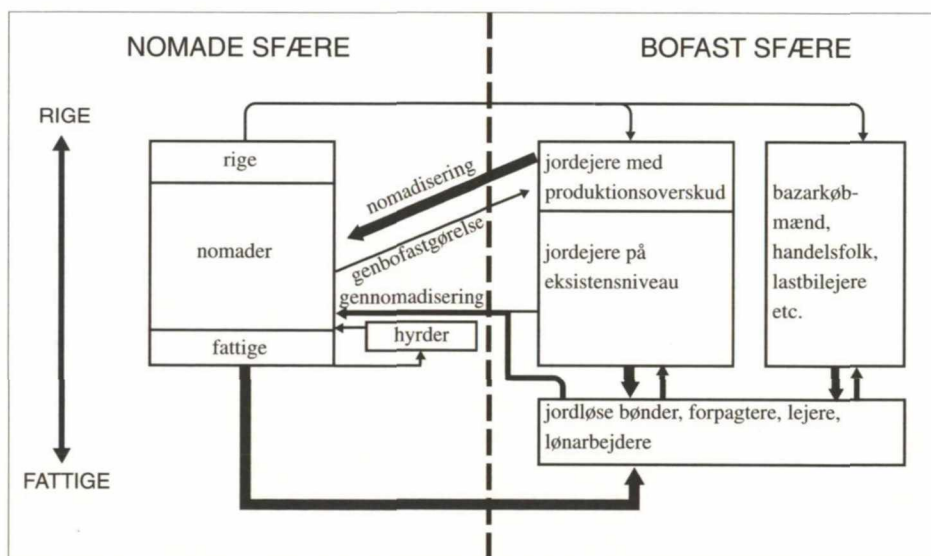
NOMADE SFÆRE

BOFAST SFÆRE

RIGE

FATTIGE

rige

nomader

fattige

hyrder

nomadisering

genbofastgørelse

gennomadisering

jordejere med produktionsoverskud

jordejere på eksistensniveau

bazarkøbmænd, handelsfolk, lastbilejere etc.

jordløse bønder, forpagtere, lejere, lønarbejdere